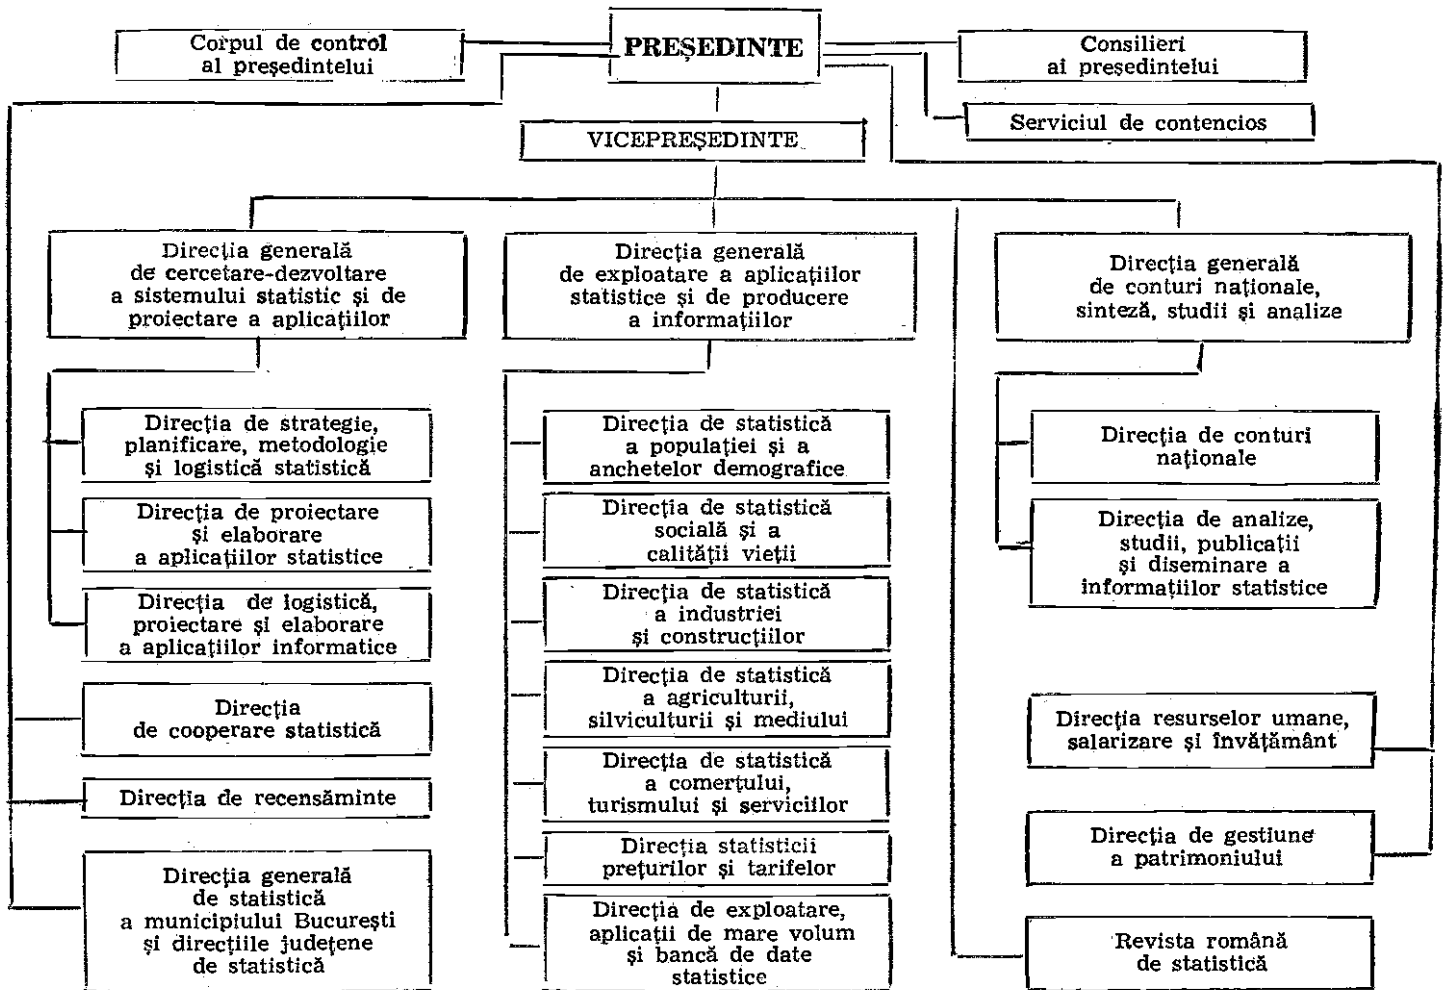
Corpul de control al președintelui

PREȘEDINTE

Consilieri ai președintelui

Serviciul de contencios

VICEPREȘEDINTE

Direcția generală de cercetare-dezvoltare a sistemului statistic și de proiectare a aplicațiilor

Direcția de strategie, planificare, metodologie și logistică statistică

Direcția de proiectare și elaborare a aplicațiilor statistice

Direcția de logistică, proiectare și elaborare a aplicațiilor informatice

Direcția de cooperare statistică

Direcția de recensăminte

Direcția generală de statistică a municipiului București și direcțiile județene de statistică

Direcția generală de exploatare a aplicațiilor statistice și de producere a informațiilor

Direcția de statistică a populației și a anchetelor demografice

Direcția de statistică socială și a calității vieții

Direcția de statistică a industriei și construcțiilor

Direcția de statistică a agriculturii, silviculturii și mediului

Direcția de statistică a comerțului, turismului și serviciilor

Direcția statisticii prețurilor și tarifelor

Direcția de exploatare, aplicații de mare volum și bancă de date statistice

Direcția generală de conturi naționale, sinteză, studii și analize

Direcția de conturi naționale

Direcția de analize, studii, publicații și diseminare a informațiilor statistice

Direcția resurselor umane, salarizare și învățământ

Direcția de gestiune a patrimoniului

Revista română de statistică